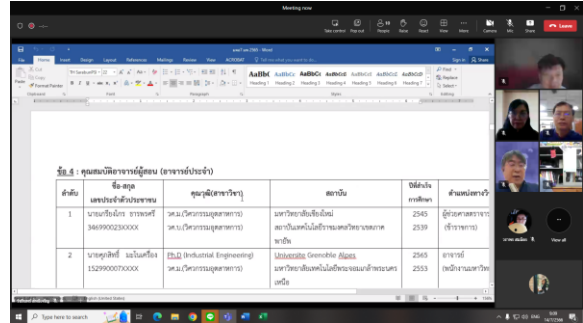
Meeting now

Take control Pop out People Raise React View More Camera Mic Share

ข้อ 4 : คุณสมบัติอาจารย์ผู้สอน (อาจารย์ประจำ)

| ลำดับ | ชื่อ-สกุล เลขประจำตัวประชาชน | คุณวุฒิ(สาขาวิชา) | สถาบัน | ปีที่สำเร็จการศึกษา | ตำแหน่งทางวิชาการ |
|---|---|---|---|---|---|
| 1 | นายเกรียงไกร ธารพรศรี 346990023XXXX | วศ.ม.(วิศวกรรมอุตสาหการ) วศ.บ.(วิศวกรรมอุตสาหการ) | มหาวิทยาลัยเชียงใหม่ สถาบันเทคโนโลยีราชมงคลวิทยาเขตภาคพายัพ | 2545 2539 | ผู้ช่วยศาสตราจารย์ (ข้าราชการ) |
| 2 | นายศุภศิษฏ์ มณีนิลเครือง 152990007XXXX | Ph.D (Industrial Engineering) วศ.ม.(วิศวกรรมอุตสาหการ) | Universite Grenoble Alpes มหาวิทยาลัยเทคโนโลยีพระจอมเกล้าพระนครเหนือ | 2565 2553 | อาจารย์ (พนักงานมหาวิทยาลัย) |

Search for help

Home Insert Design Layout References Mailings Review View ACROBAT

Heading 1 Heading 2 Normal No Spacing Heading 3 Heading 4 Heading 5 Heading 6 Heading 7

Find Replace Select

View all

P Type here to search